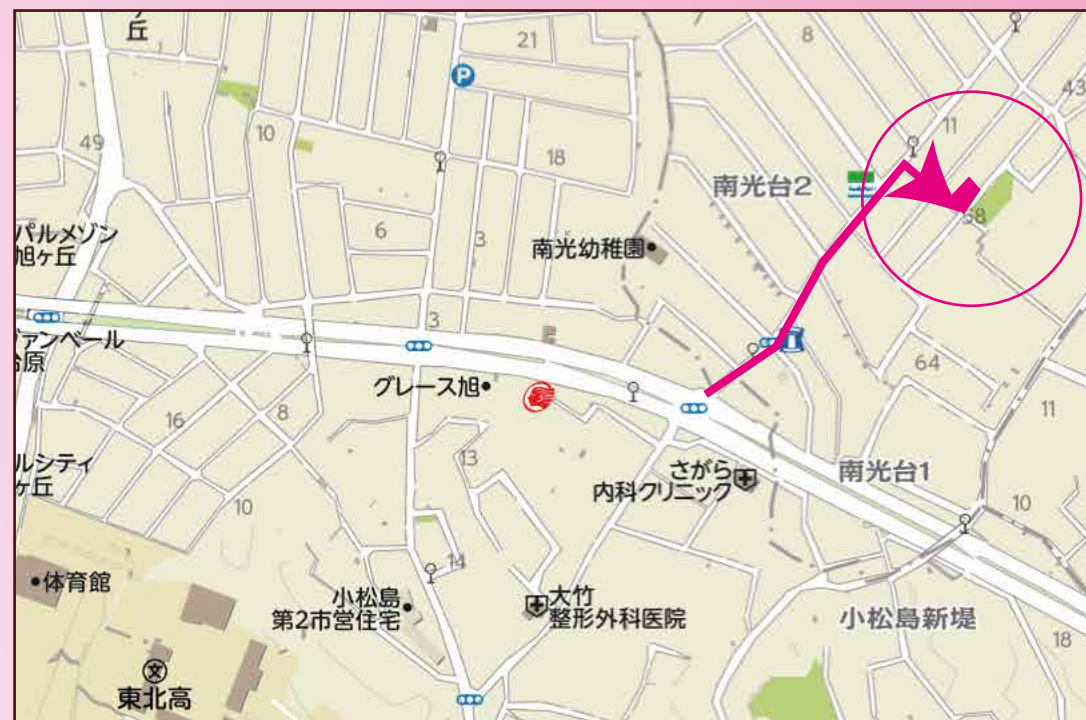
丘
21
8
43
49
10
18
11
南光台2
パルメゾン
旭ヶ丘
6
3
南光幼稚園
58
ァンベール
原
3
64
グレース旭
16
8
11
ルシティ
ヶ丘
13
さがら
内科クリニック
南光台1
10
10
体育館
14
小松島
第2市営住宅
大竹
整形外科医院
小松島新堤
18
東北高